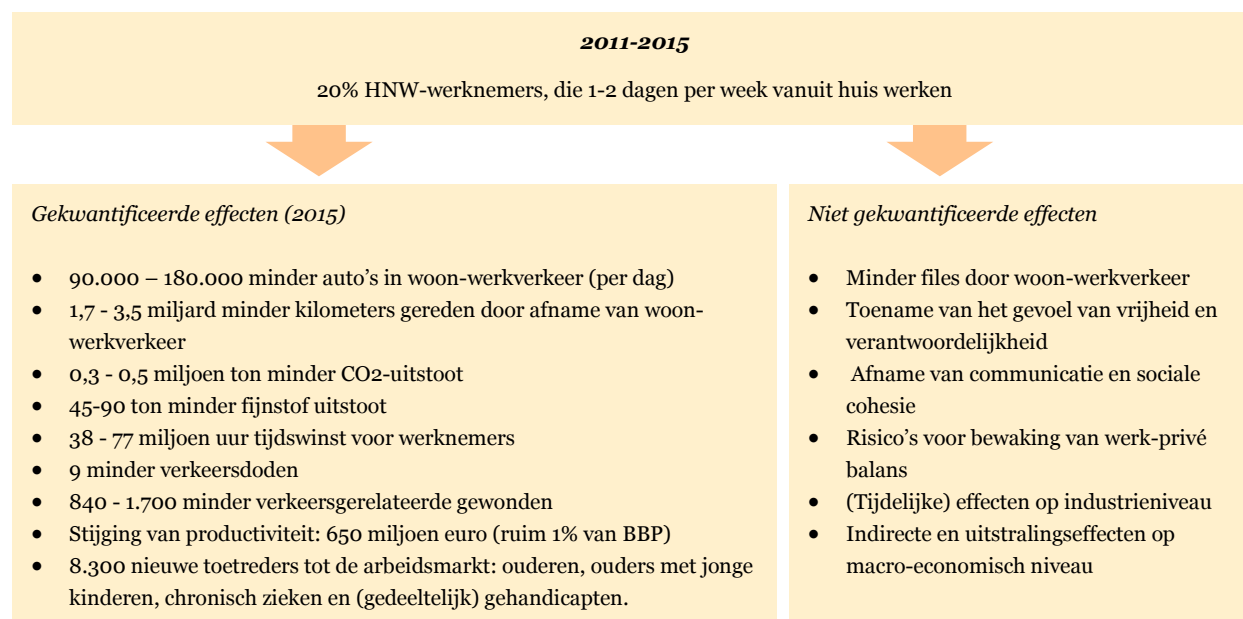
*2011-2015*

20% HNW-werknemers, die 1-2 dagen per week vanuit huis werken

*Gekwantificeerde effecten (2015)*

- 90.000 – 180.000 minder auto's in woon-werkverkeer (per dag)
- 1,7 - 3,5 miljard minder kilometers gereden door afname van woon-werkverkeer
- 0,3 - 0,5 miljoen ton minder CO2-uitstoot
- 45-90 ton minder fijnstof uitstoot
- 38 - 77 miljoen uur tijdswinst voor werknemers
- 9 minder verkeersdoden
- 840 - 1.700 minder verkeersgerelateerde gewonden
- Stijging van productiviteit: 650 miljoen euro (ruim 1% van BBP)
- 8.300 nieuwe toetreders tot de arbeidsmarkt: ouderen, ouders met jonge kinderen, chronisch zieken en (gedeeltelijk) gehandicapten.

*Niet gekwantificeerde effecten*

- Minder files door woon-werkverkeer
- Toename van het gevoel van vrijheid en verantwoordelijkheid
- Afname van communicatie en sociale cohesie
- Risico's voor bewaking van werk-privé balans
- (Tijdelijke) effecten op industrieniveau
- Indirecte en uitstralingseffecten op macro-economisch niveau